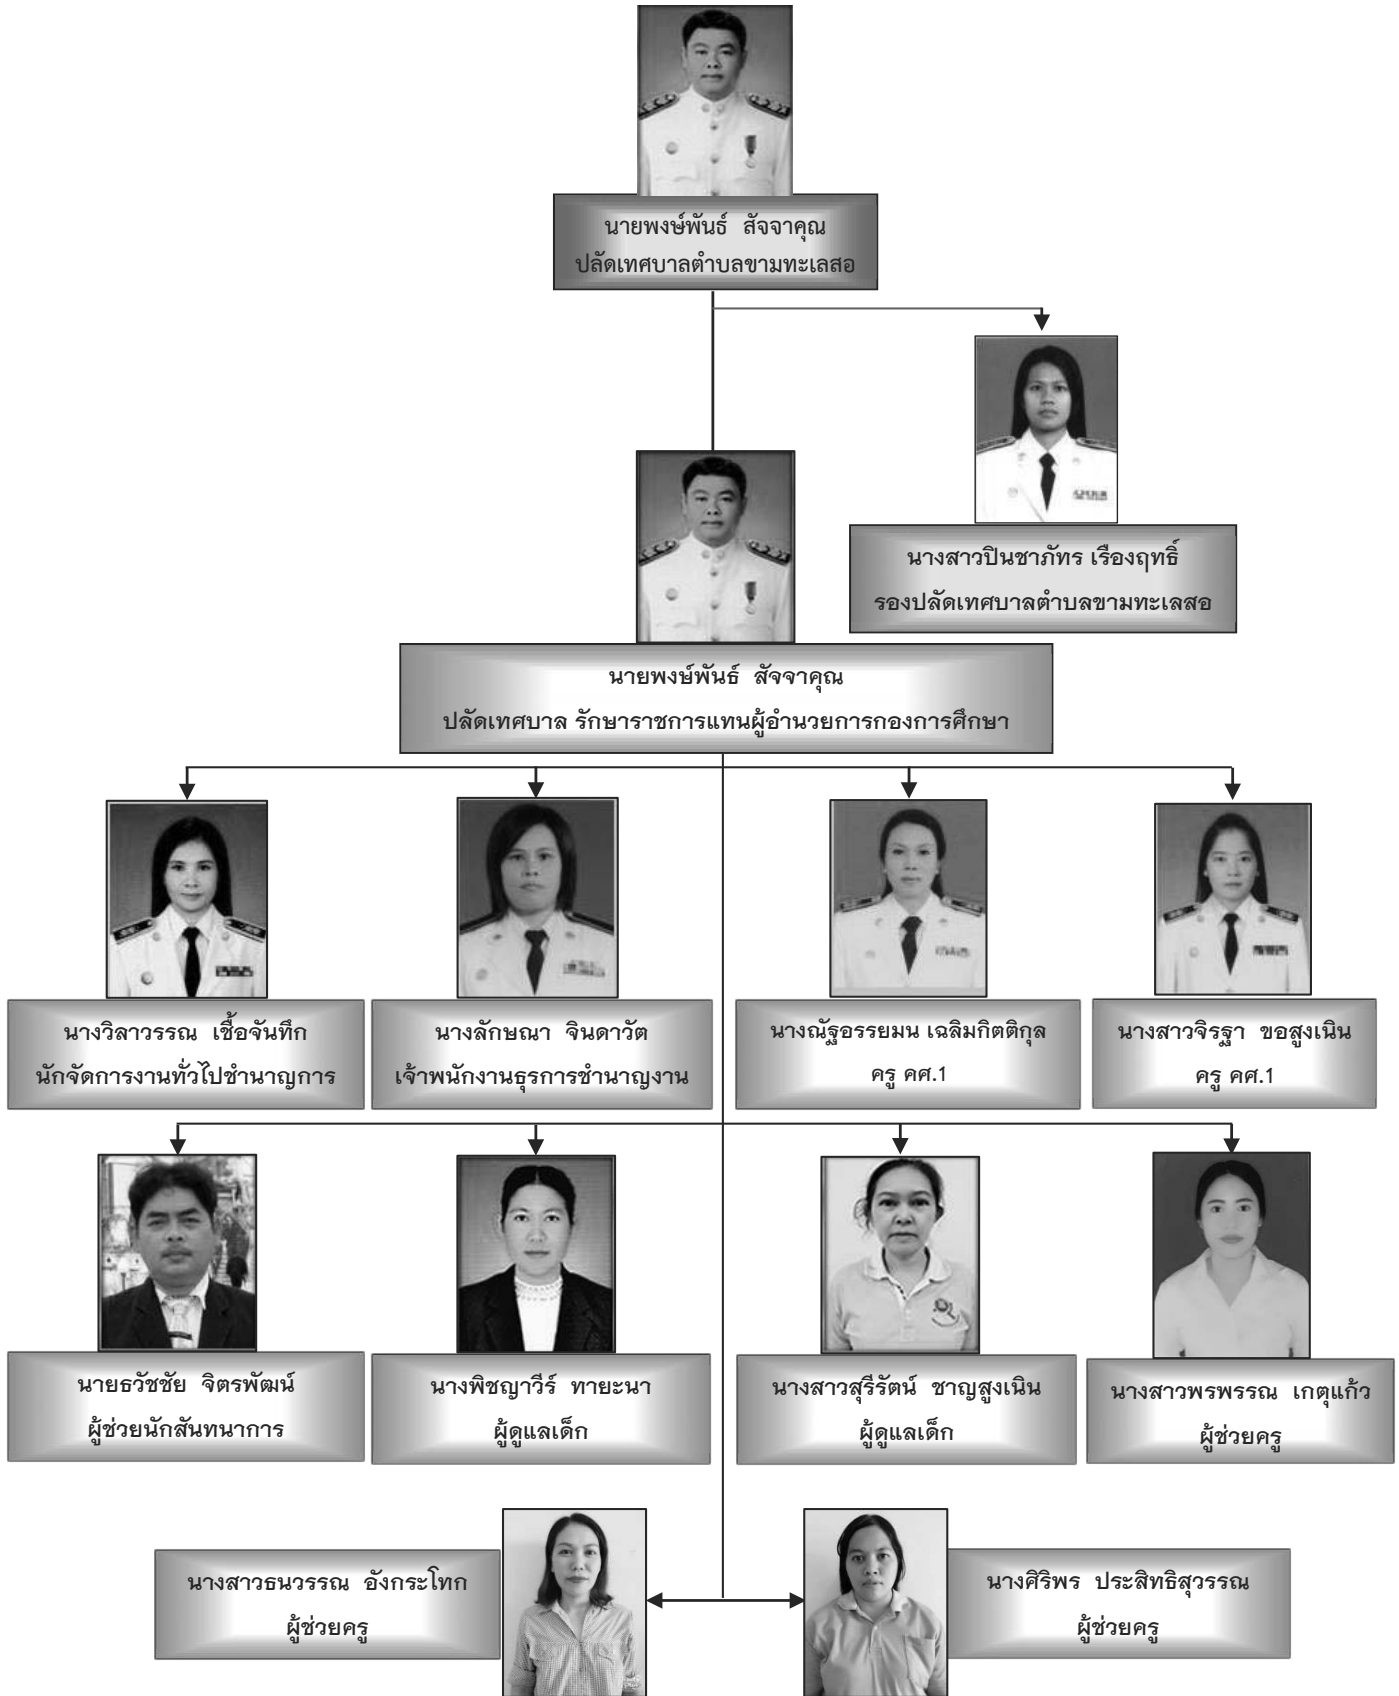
นายพงษ์พันธ์ สัจจาคุณ
ปลัดเทศบาลตำบลขามทะเลสอ

นางสาวปินชาภัทร เรืองฤทธิ์
รองปลัดเทศบาลตำบลขามทะเลสอ

นายพงษ์พันธ์ สัจจาคุณ
ปลัดเทศบาล รักษาราชการแทนผู้อำนวยการกองการศึกษา

นางวิลาวรรณ เชื้อจันทึก
นักจัดการงานทั่วไปชำนาญการ

นางลักษณา จินดาวัต
เจ้าพนักงานธุรการชำนาญงาน

นางณัฐอรรยมน เฉลิมกิตติกุล
ครู คศ.1

นางสาวจิรฐา ขอสูงเนิน
ครู คศ.1

นายธวัชชัย จิตรพัฒน์
ผู้ช่วยนักสันทนาการ

นางพิชญาวีร์ ทายะนา
ผู้ดูแลเด็ก

นางสาวสุรีรัตน์ ชาญสูงเนิน
ผู้ดูแลเด็ก

นางสาวพรพรรณ เกตุแก้ว
ผู้ช่วยครู

นางสาวธนวรรณ อังกระโทก
ผู้ช่วยครู

นางศิริพร ประสิทธิสุวรรณ
ผู้ช่วยครู